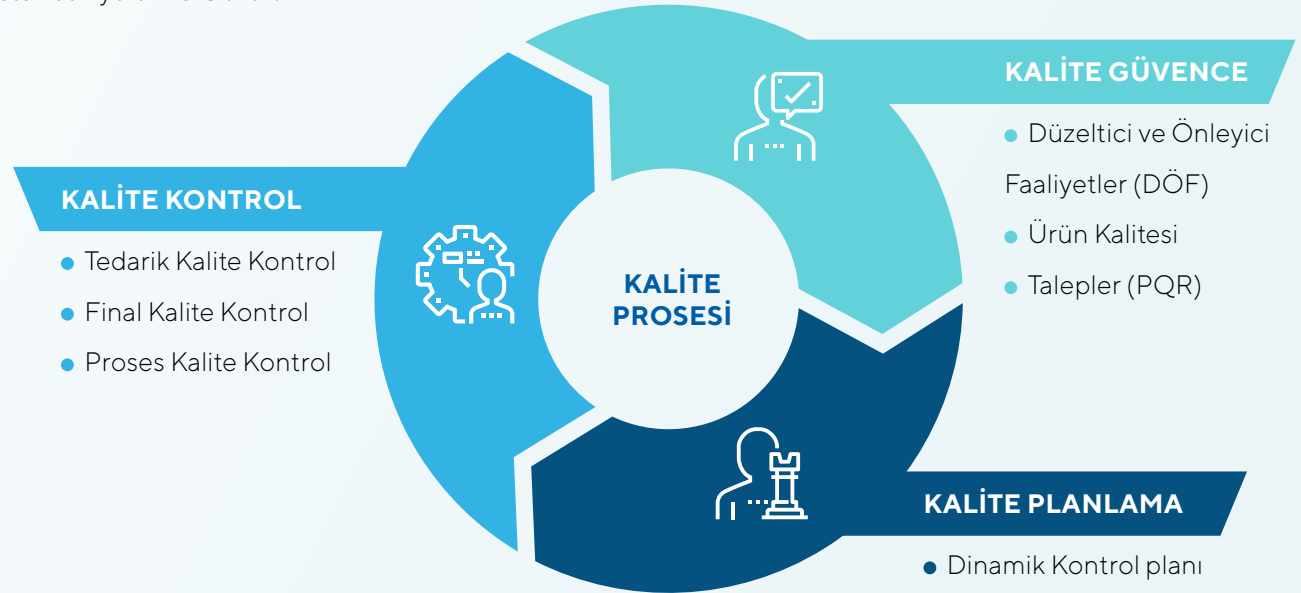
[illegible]

KALİTE GÜVENCE

Düzeltici ve Önleyici Faaliyetler (DÖF)
Ürün Kalitesi
Talepler (PQR)

KALİTE KONTROL

Tedarik Kalite Kontrol
Final Kalite Kontrol
Proses Kalite Kontrol

KALİTE PROSESİ

KALİTE PLANLAMA

Dinamik Kontrol planı